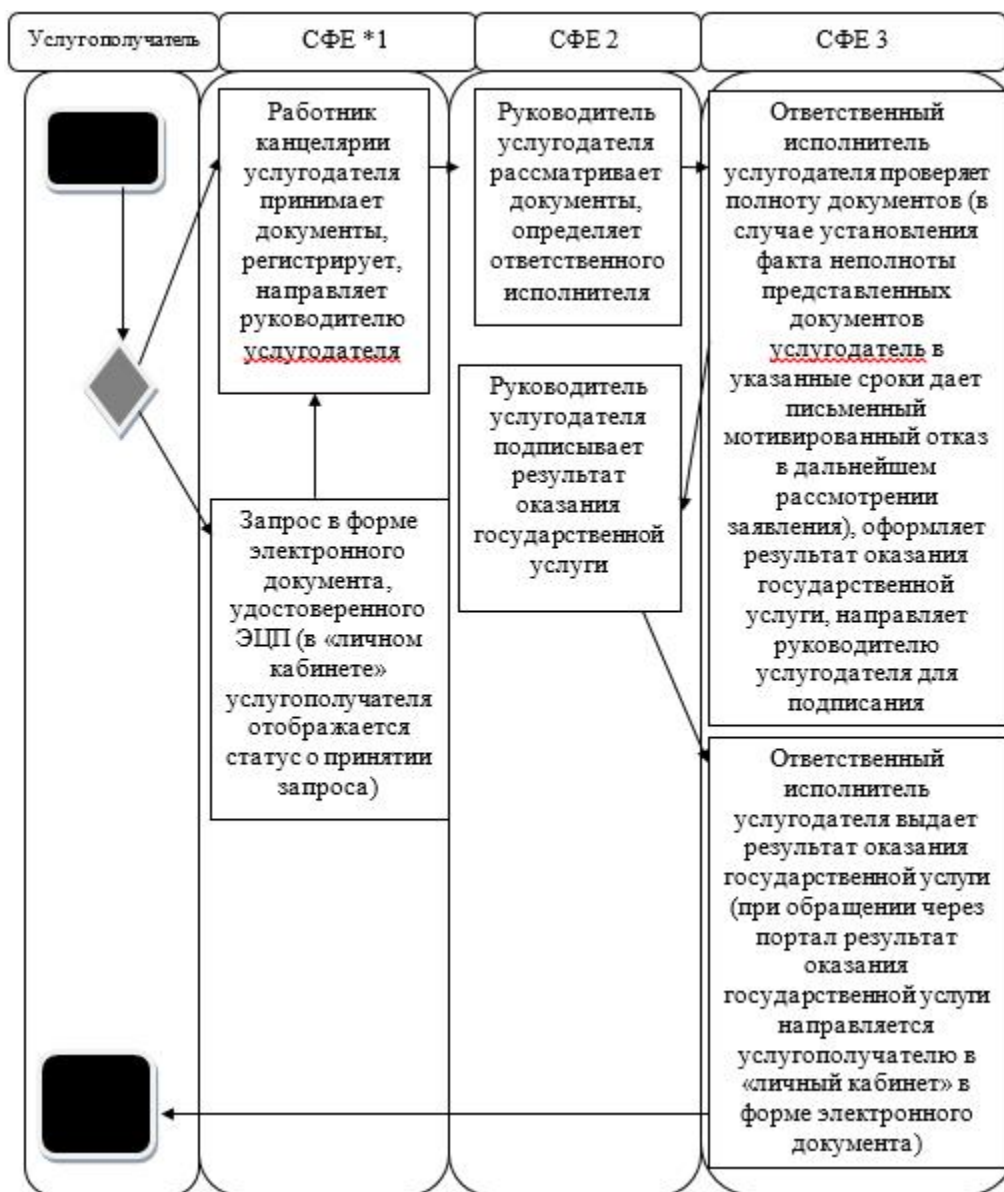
Услугополучатель

СФЕ *1

СФЕ 2

СФЕ 3

Работник канцелярии услугодателя принимает документы, регистрирует, направляет руководителю услугодателя

Руководитель услугодателя рассматривает документы, определяет ответственного исполнителя

Ответственный исполнитель услугодателя проверяет полноту документов (в случае установления факта неполноты представленных документов услугодатель в указанные сроки дает письменный мотивированный отказ в дальнейшем рассмотрении заявления), оформляет результат оказания государственной услуги, направляет руководителю услугодателя для подписания

Руководитель услугодателя подписывает результат оказания государственной услуги

Запрос в форме электронного документа, удостоверенного ЭЦП (в «личном кабинете» услугополучателя отображается статус о принятии запроса)

Ответственный исполнитель услугодателя выдает результат оказания государственной услуги (при обращении через портал результат оказания государственной услуги направляется услугополучателю в «личный кабинет» в форме электронного документа)